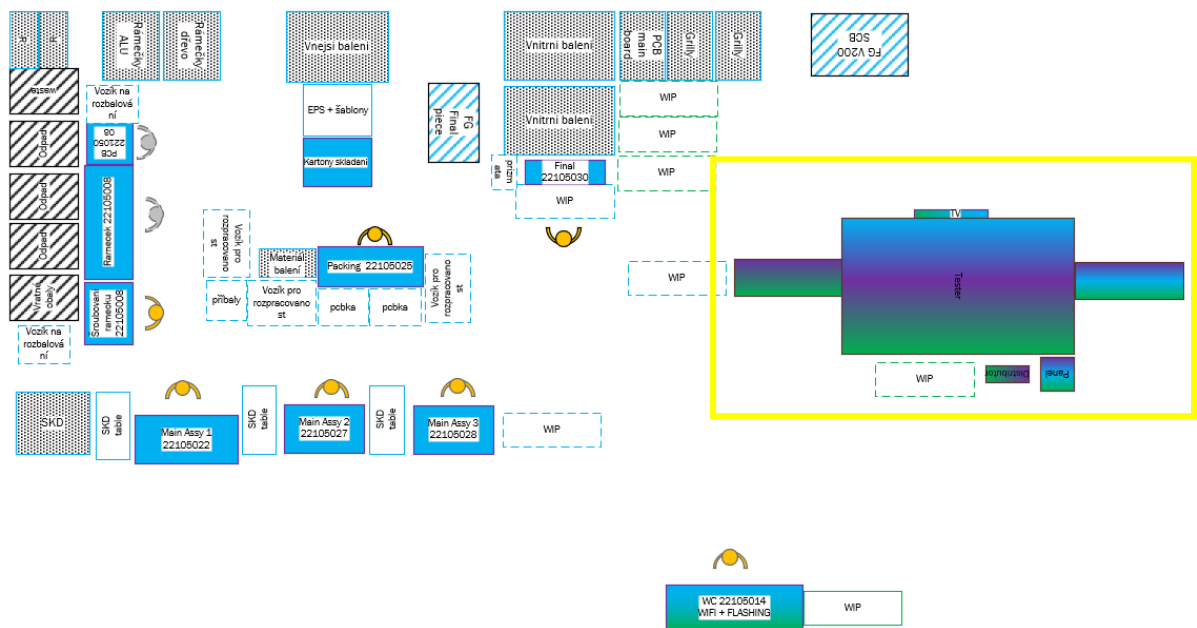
R
M
Rámečky ALU
Rámečky dřevo
Vnejsi baleni
Vnitrni baleni
PCB main board
Grilly
Grilly
FG V200 SOB
Waste
Vozík na rozbalování
PCB 22105006
Odpad
Odpad
Odpad
Vratné obaly
Rameček 22105008
Šroubovení rámečku 22105008
Vozík na rozbalování
EPS + šablony
Kartony skladani
FG Final piece
Vnitrni baleni
WIP
WIP
WIP
prizm ata
Final 22105030
WIP
Vozík pro rozpracovano st
Materiál balení
Packing 22105025
Vozík pro rozpracovano st
příbaly
Vozík pro rozpracovano st
pcbka
pcbka
WIP
TV
Tester
WIP
Distributor
Panel
SKD
SKD table
Main Assy 1 22105022
SKD table
Main Assy 2 22105027
SKD table
Main Assy 3 22105028
WIP
WC 22105014 WIFI + FLASHING
WIP